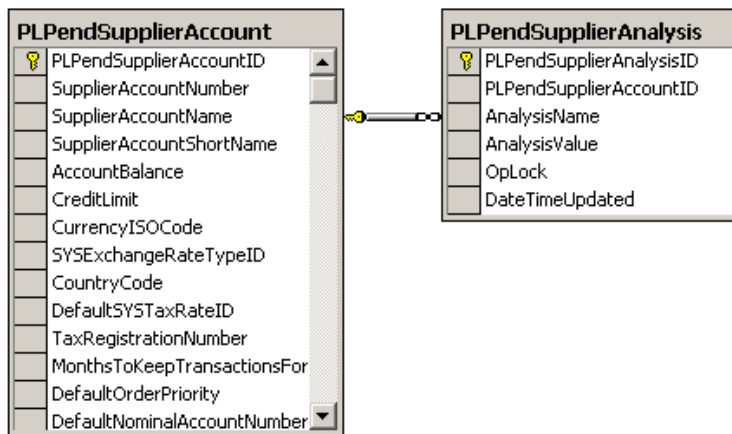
PLPendSupplierAccount

PLPendSupplierAccountID
SupplierAccountNumber
SupplierAccountName
SupplierAccountShortName
AccountBalance
CreditLimit
CurrencyISOCode
SYSExchangeRateTypeID
CountryCode
DefaultSYSTaxRateID
TaxRegistrationNumber
MonthsToKeepTransactionsFor
DefaultOrderPriority
DefaultNominalAccountNumber

PLPendSupplierAnalysis

PLPendSupplierAnalysisID
PLPendSupplierAccountID
AnalysisName
AnalysisValue
OpLock
DateTimeUpdated